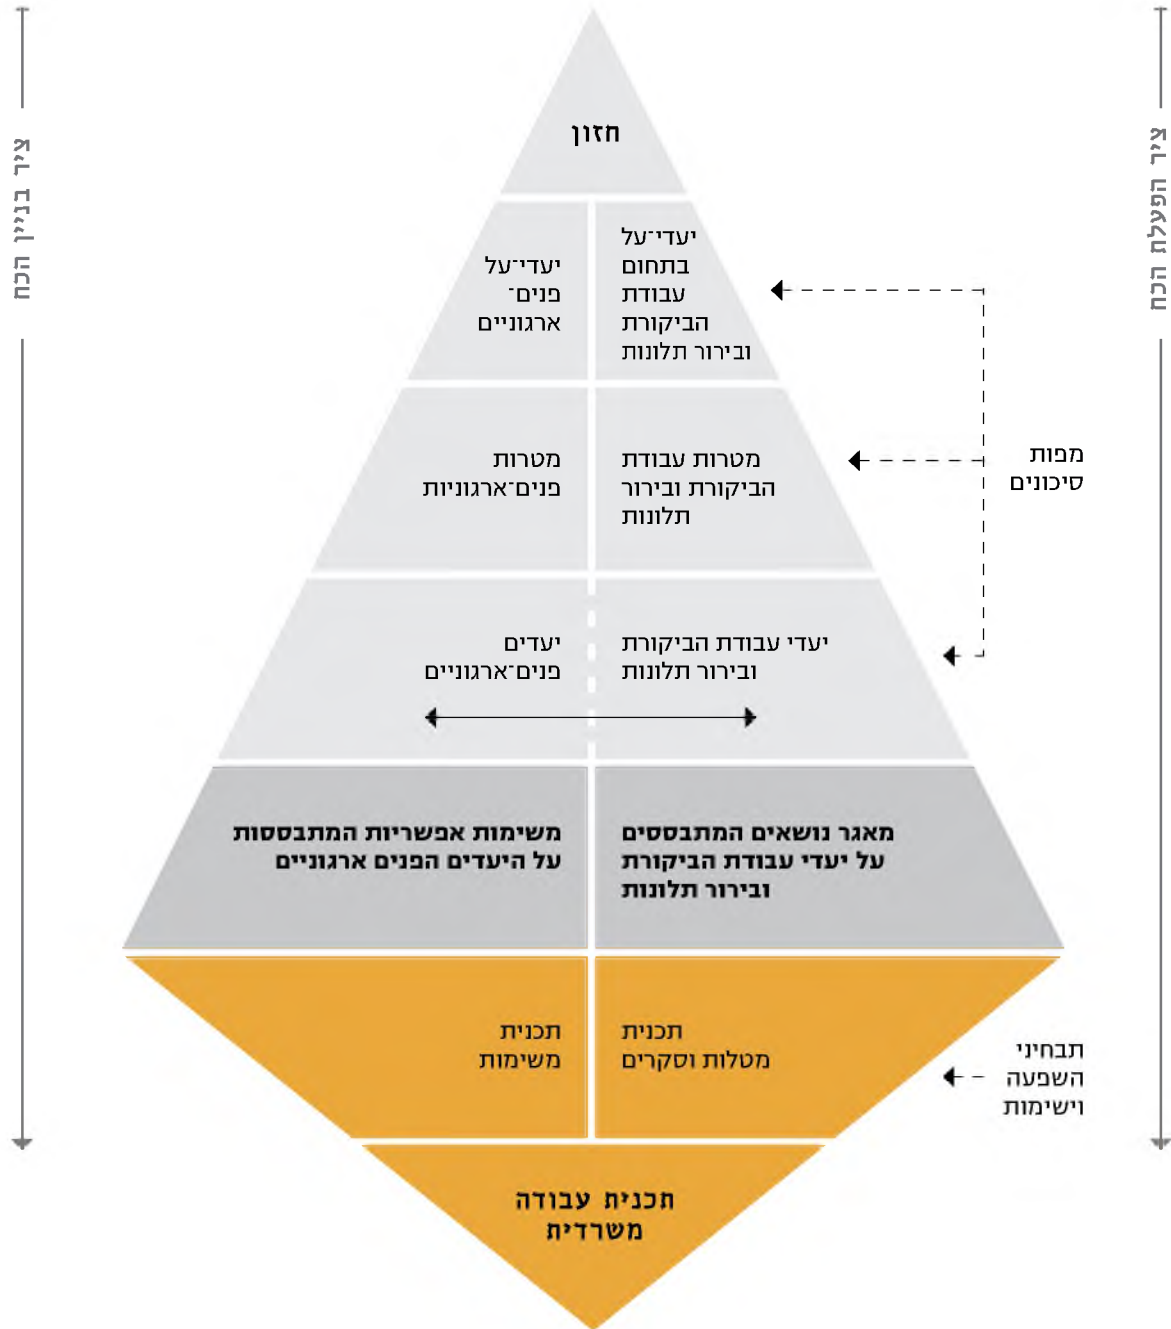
ציר הפעלת הכח

ציר בניין הכח

חזון

יעדי־על בתחום עבודת הביקורת ובירור תלונות

יעדי־על פנים־ ארגוניים

מטרות עבודת הביקורת ובירור תלונות

מטרות פנים־ארגוניות

מפות סיכונים

יעדי עבודת הביקורת ובירור תלונות

יעדים פנים־ארגוניים

מאגר נושאים המתבססים על יעדי עבודת הביקורת ובירור תלונות

משימות אפשריות המתבססות על היעדים הפנים ארגוניים

תכנית מטלות וסקרים

תכנית משימות

תבחיני השפעה וישימות

תכנית עבודה משרדית